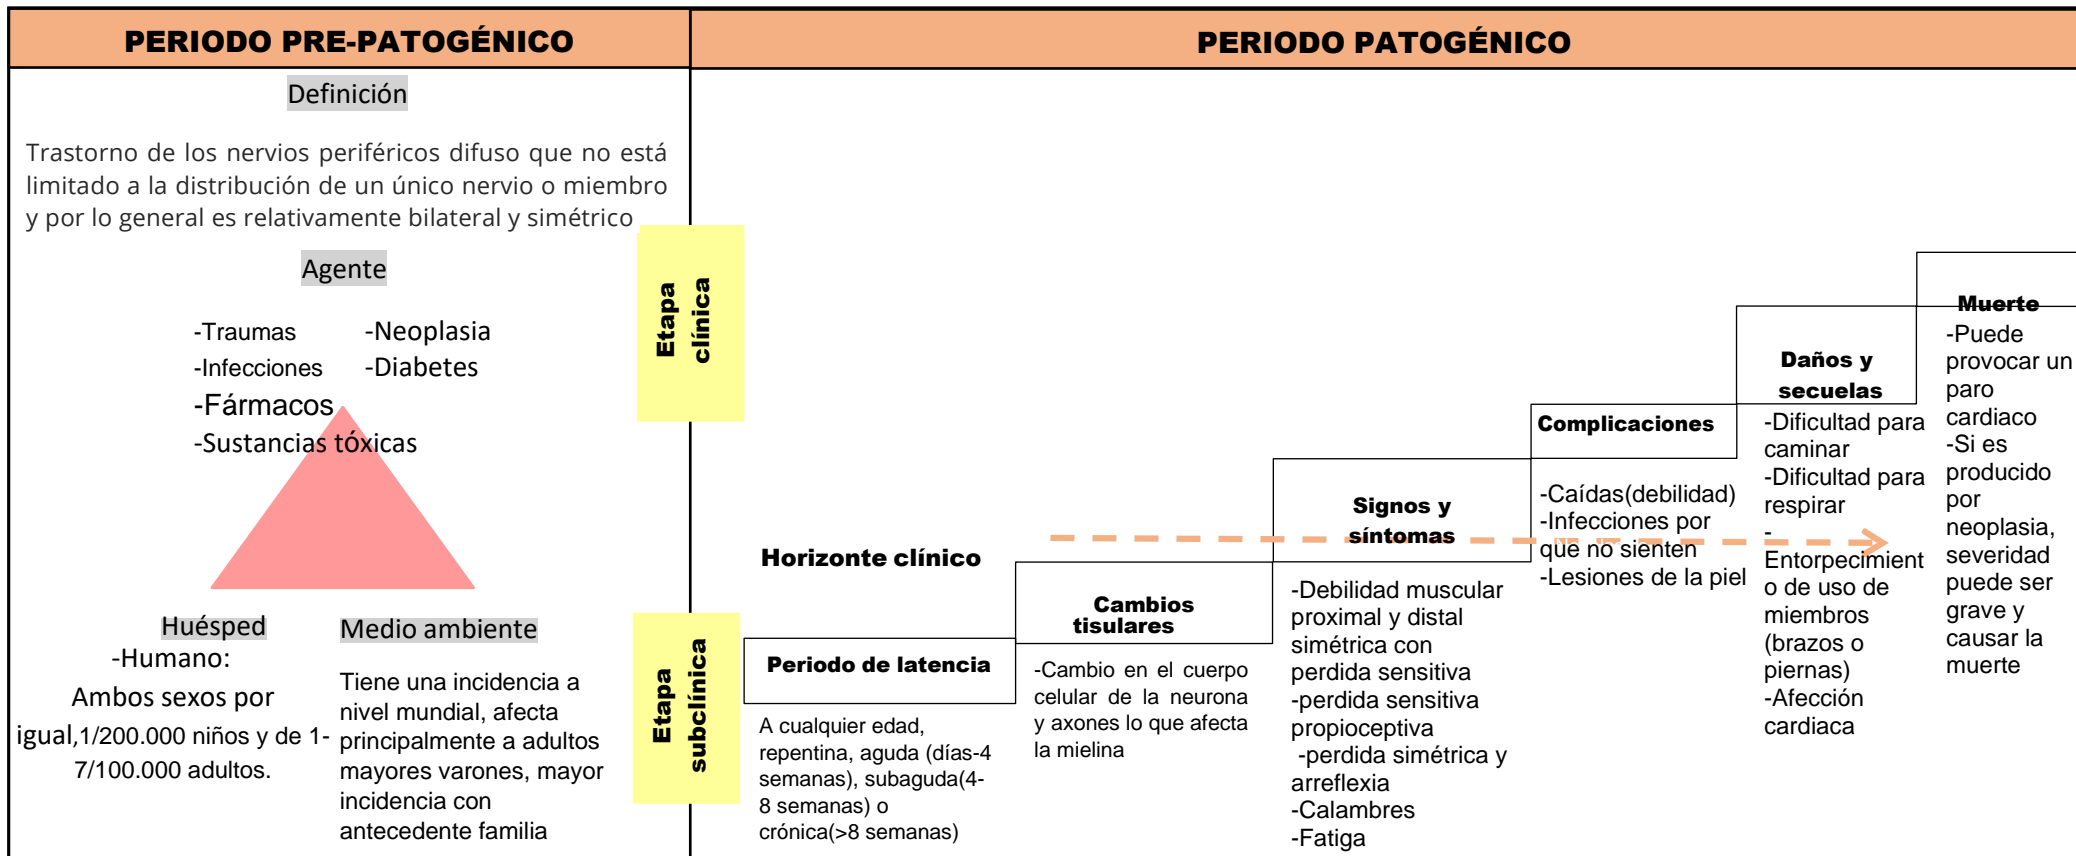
PERIODO PRE-PATOGÉNICO

Definición

Trastorno de los nervios periféricos difuso que no está limitado a la distribución de un único nervio o miembro y por lo general es relativamente bilateral y simétrico

Agente

-Traumas
-Infecciones
-Fármacos
-Sustancias tóxicas

-Neoplasia
-Diabetes

Huésped
-Humano:
Ambos sexos por igual,1/200.000 niños y de 1-7/100.000 adultos.

Medio ambiente
Tiene una incidencia a nivel mundial, afecta principalmente a adultos mayores varones, mayor incidencia con antecedente familia

PERIODO PATOGÉNICO

Etapa clínica

Etapa subclínica

Horizonte clínico

Periodo de latencia
A cualquier edad, repentina, aguda (días-4 semanas), subaguda(4-8 semanas) o crónica(>8 semanas)

Cambios tisulares
-Cambio en el cuerpo celular de la neurona y axones lo que afecta la mielina

Signos y síntomas
-Debilidad muscular proximal y distal simétrica con perdida sensitiva
-perdida sensitiva propioceptiva
-perdida simétrica y arreflexia
-Calambres
-Fatiga

Complicaciones
-Caídas(debilidad)
-Infecciones por que no sienten
-Lesiones de la piel

Daños y secuelas
-Dificultad para caminar
-Dificultad para respirar
-Entorpecimiento de uso de miembros (brazos o piernas)
-Afección cardiaca

Muerte
-Puede provocar un paro cardiaco
-Si es producido por neoplasia, severidad puede ser grave y causar la muerte